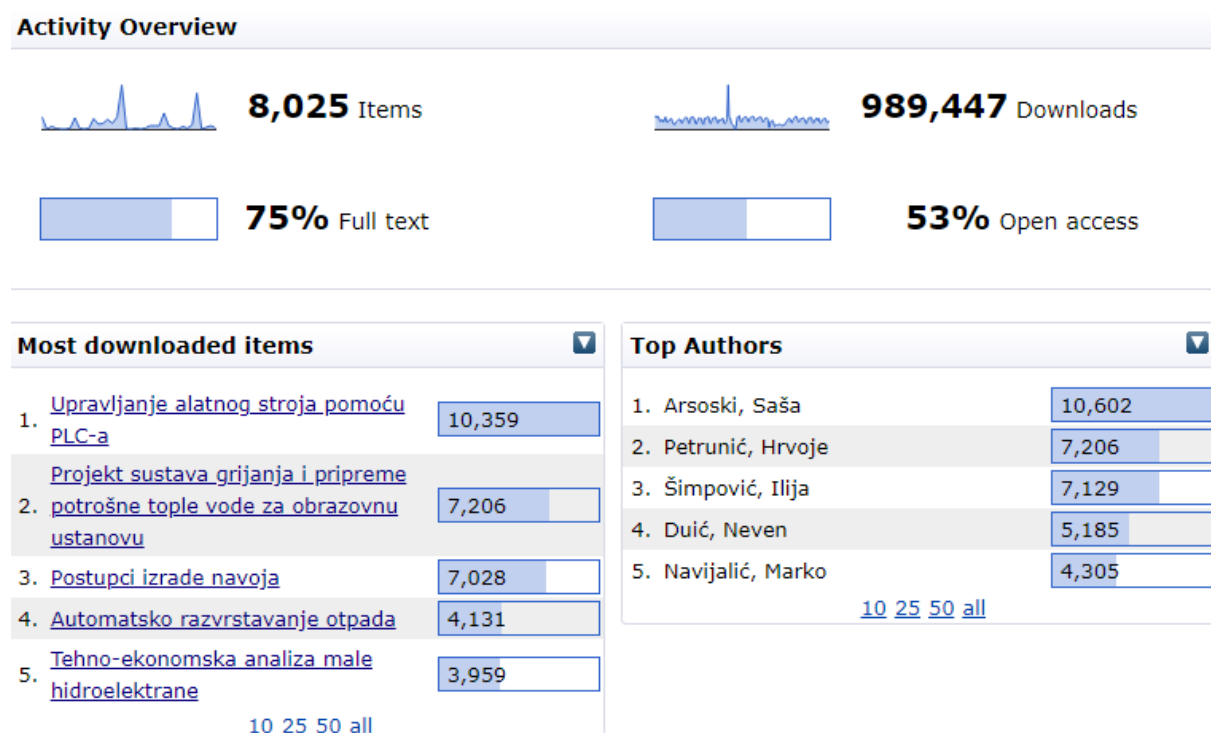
Activity Overview

8,025 Items

989,447 Downloads

75% Full text

53% Open access

Most downloaded items

| | | |
|---|---|---|
| 1. | Upravljanje alatnog stroja pomoću PLC-a | 10,359 |
| 2. | Projekt sustava grijanja i pripreme potrošne tople vode za obrazovnu ustanovu | 7,206 |
| 3. | Postupci izrade navoja | 7,028 |
| 4. | Automatsko razvrstavanje otpada | 4,131 |
| 5. | Tehno-ekonomska analiza male hidroelektrane | 3,959 |

10 25 50 all

Top Authors

| | | |
|---|---|---|
| 1. | Arsoski, Saša | 10,602 |
| 2. | Petrunić, Hrvoje | 7,206 |
| 3. | Šimpović, Ilija | 7,129 |
| 4. | Duić, Neven | 5,185 |
| 5. | Navijalić, Marko | 4,305 |

10 25 50 all